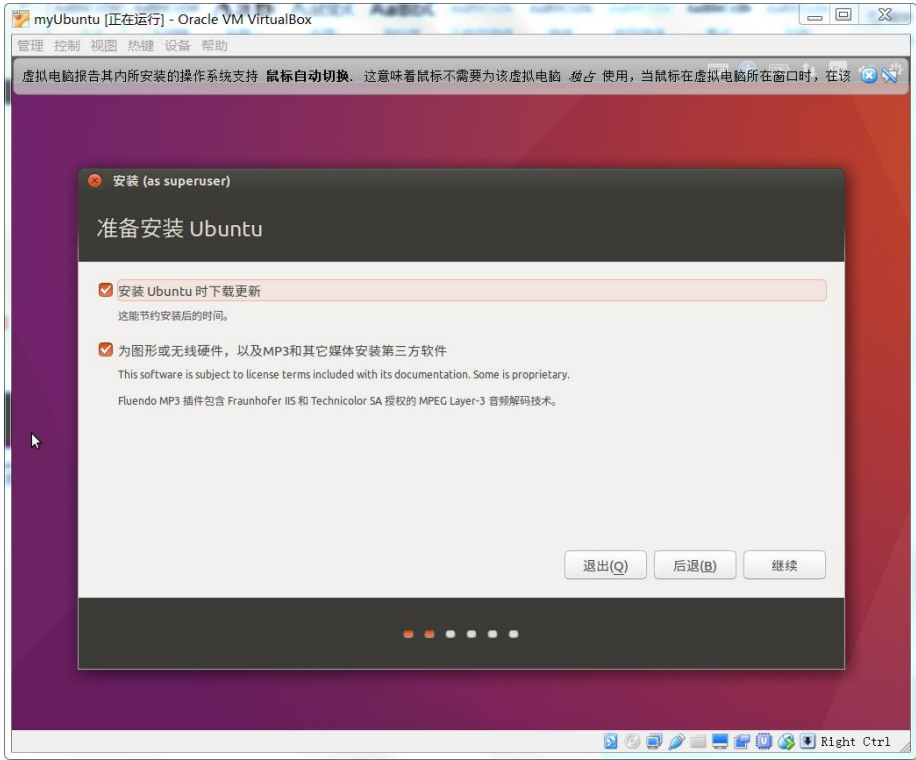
myUbuntu [正在运行] - Oracle VM VirtualBox

管理 控制 视图 热键 设备 帮助

虚拟电脑报告其内所安装的操作系统支持 鼠标自动切换. 这意味着鼠标不需要为该虚拟电脑 独占 使用，当鼠标在虚拟电脑所在窗口时，在该

安装 (as superuser)

准备安装 Ubuntu

安装 Ubuntu 时下载更新

这能节约安装后的时间。

为图形或无线硬件，以及MP3和其它媒体安装第三方软件

This software is subject to license terms included with its documentation. Some is proprietary.

Fluendo MP3 插件包含 Fraunhofer IIS 和 Technicolor SA 授权的 MPEG Layer-3 音频解码技术。

退出(Q) 后退(B) 继续

Right Ctrl